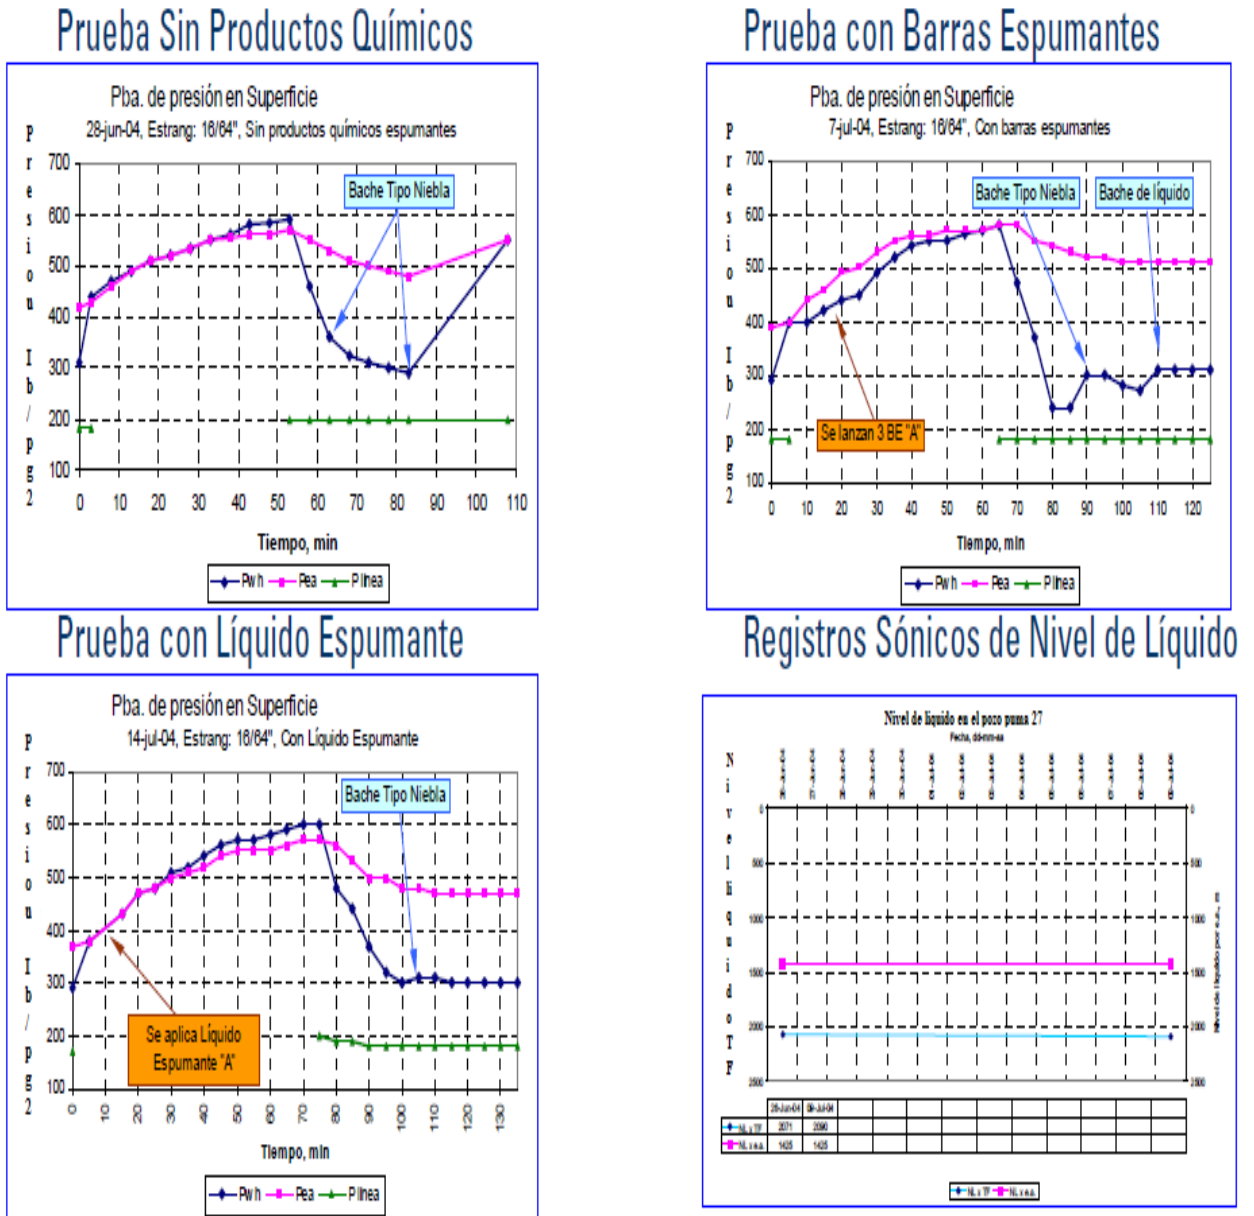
Prueba Sin Productos Químicos

Pba. de presión en Superficie
28-jun-04, Estrang: 16/64", Sin productos químicos espumantes

Presion lb/pg2

700
600
500
400
300
200
100

Bache Tipo Niebla

0 10 20 30 40 50 60 70 80 90 100 110

Tiempo, min

Pwh Pea Plinea

Prueba con Barras Espumantes

Pba. de presión en Superficie
7-jul-04, Estrang: 16/64", Con barras espumantes

Presion lb/pg2

700
600
500
400
300
200
100

Bache Tipo Niebla
Bache de líquido
Se lanzan 3 BE "A"

0 10 20 30 40 50 60 70 80 90 100 110 120

Tiempo, min

Pwh Pea Plinea

Prueba con Líquido Espumante

Pba. de presión en Superficie
14-jul-04, Estrang: 16/64", Con Líquido Espumante

Presion lb/pg2

700
600
500
400
300
200
100

Bache Tipo Niebla
Se aplica Líquido Espumante "A"

0 10 20 30 40 50 60 70 80 90 100 110 120 130

Tiempo, min

Pwh Pea Plinea

Registros Sónicos de Nivel de Líquido

Nivel de líquido en el pozo puma 27
Fecha, dd-mm-aa

Nivel liquido TF

0
500
1000
1500
2000
2500

Nivel de líquido por e.a., m

| | 28-Jun-04 | 09-Jul-04 |
|---|---|---|
| NL x TF | 2071 | 2090 |
| NL x e.a. | 1425 | 1425 |

NL x TF NL x e.a.